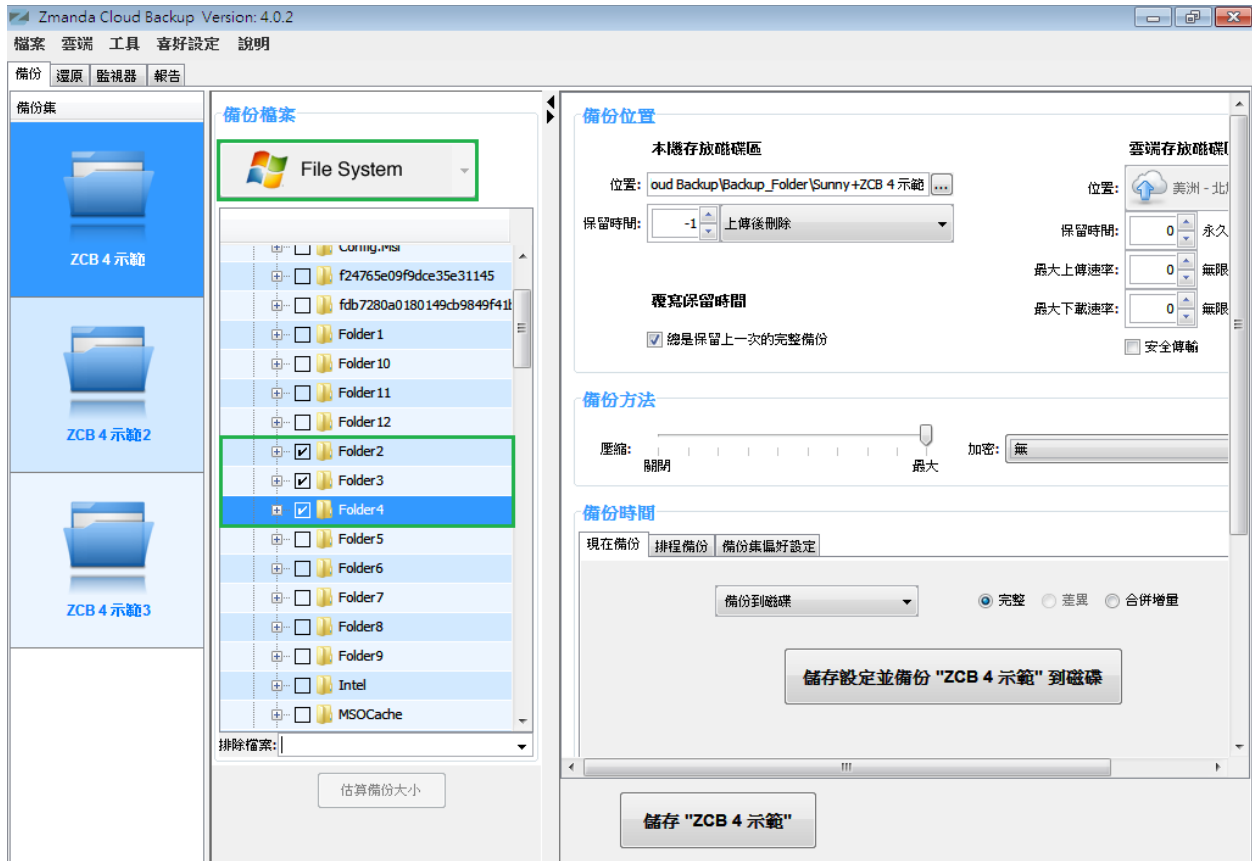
Zmanda Cloud Backup Version: 4.0.2

檔案 雲端 工具 喜好設定 說明

備份 還原 監視器 報告

備份集

ZCB 4 示範

ZCB 4 示範2

ZCB 4 示範3

備份檔案

File System

Config.Msi
f24765e09f9dce35e31145
fdb7280a0180149cb9849f41l
Folder1
Folder10
Folder11
Folder12
Folder2
Folder3
Folder4
Folder5
Folder6
Folder7
Folder8
Folder9
Intel
MSOCache

排除檔案:

估算備份大小

備份位置

本機存放磁碟區

位置: oud Backup\Backup_Folder\Sunny+ZCB 4 示範 ...

保留時間: -1 上傳後刪除

覆寫保留時間

總是保留上一次的完整備份

雲端存放磁碟

位置: 美洲 - 北

保留時間: 0 永久

最大上傳速率: 0 無限

最大下載速率: 0 無限

安全傳輸

備份方法

壓縮: 關閉 最大

加密: 無

備份時間

現在備份 排程備份 備份集偏好設定

備份到磁碟

完整 差異 合併增量

儲存設定並備份 "ZCB 4 示範" 到磁碟

儲存 "ZCB 4 示範"